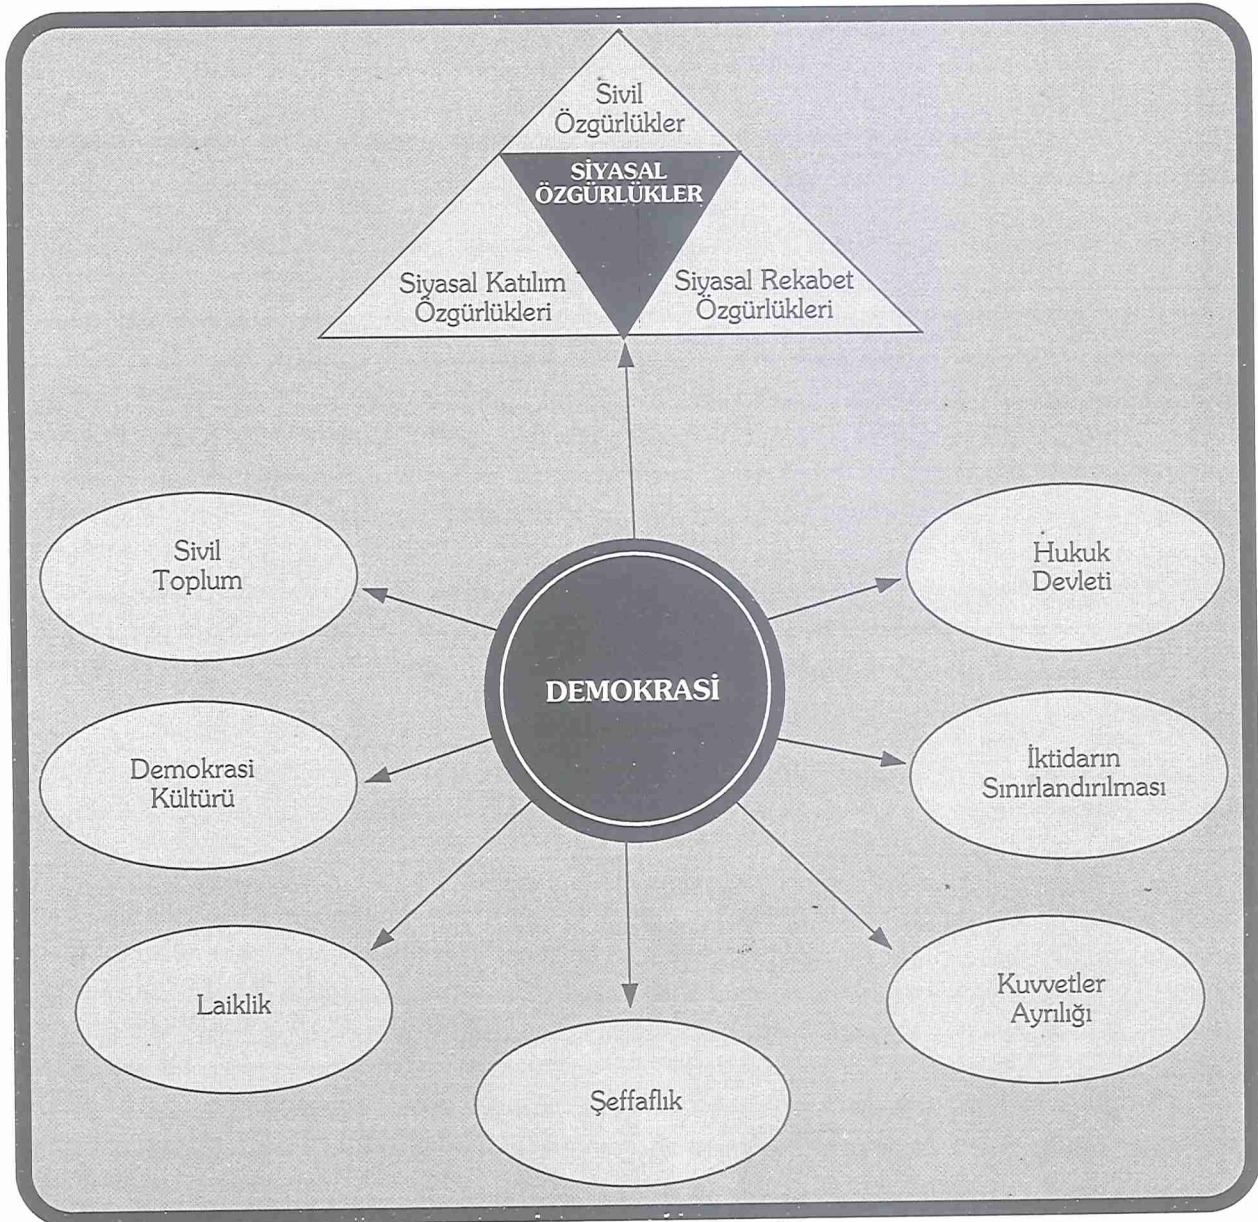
Sivil Özgürlükler

SİYASAL ÖZGÜRLÜKLER

Siyasal Katılım Özgürlükleri

Siyasal Rekabet Özgürlükleri

Sivil Toplum

Hukuk Devleti

DEMOKRASİ

Demokrasi Kültürü

İktidarın Sınırlandırılması

Laiklik

Şeffaflık

Kuvvetler Ayrılığı